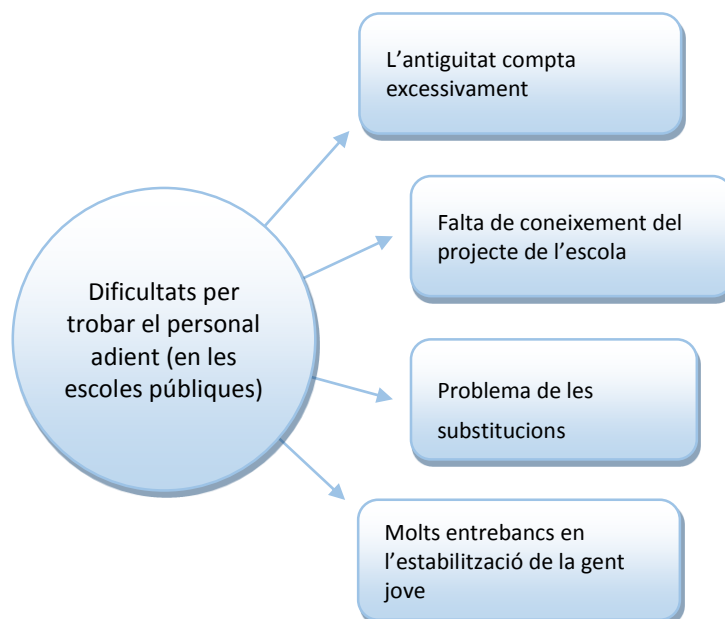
Dificultats per trobar el personal adient (en les escoles públiques)

L'antiguitat compta excessivament

Falta de coneixement del projecte de l'escola

Problema de les substitucions

Molts entrebancs en l'estabilització de la gent jove